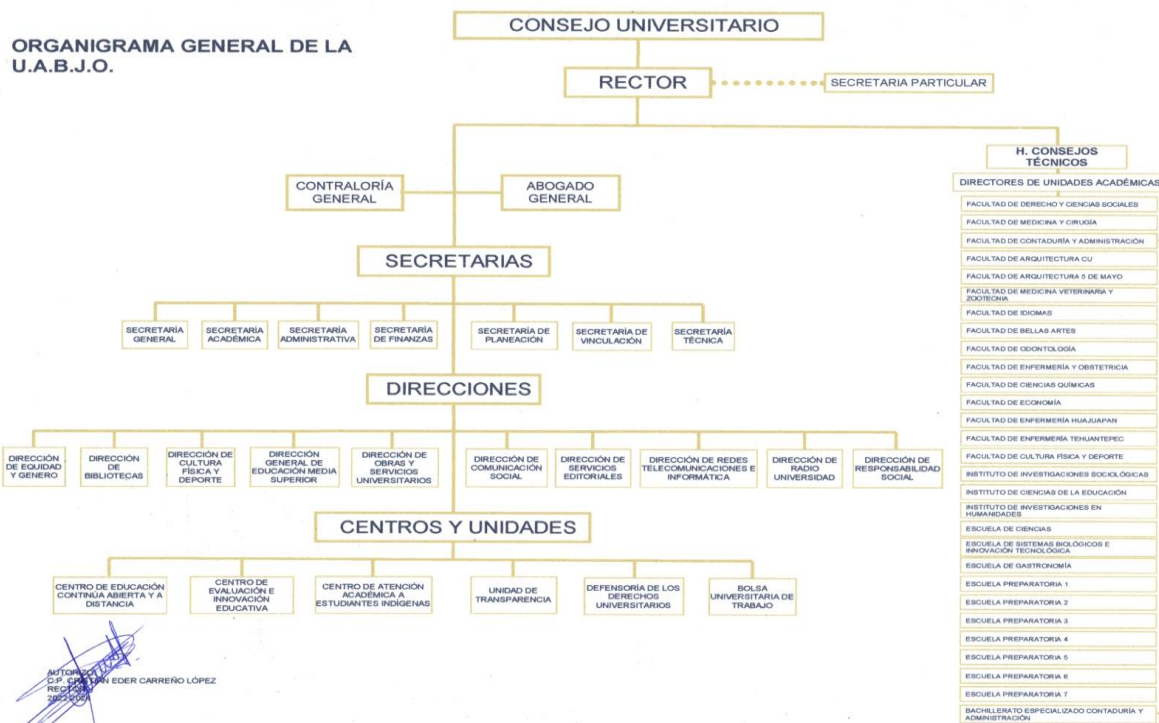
ORGANIGRAMA GENERAL DE LA U.A.B.J.O.

CONSEJO UNIVERSITARIO

RECTOR

SECRETARIA PARTICULAR

H. CONSEJOS TÉCNICOS

DIRECTORES DE UNIDADES ACADÉMICAS

FACULTAD DE DERECHO Y CIENCIAS SOCIALES
FACULTAD DE MEDICINA Y CIRUGÍA
FACULTAD DE CONTADURÍA Y ADMINISTRACIÓN
FACULTAD DE ARQUITECTURA CU
FACULTAD DE ARQUITECTURA 5 DE MAYO
FACULTAD DE MEDICINA VETERINARIA Y ZOOTECNIA
FACULTAD DE IDIOMAS
FACULTAD DE BELLAS ARTES
FACULTAD DE ODONTOLOGÍA
FACULTAD DE ENFERMERÍA Y OBSTETRICIA
FACULTAD DE CIENCIAS QUÍMICAS
FACULTAD DE ECONOMÍA
FACULTAD DE ENFERMERÍA HUAJUAPAN
FACULTAD DE ENFERMERÍA TEHUANTEPEC
FACULTAD DE CULTURA FÍSICA Y DEPORTE
INSTITUTO DE INVESTIGACIONES SOCIOLÓGICAS
INSTITUTO DE CIENCIAS DE LA EDUCACIÓN
INSTITUTO DE INVESTIGACIONES EN HUMANIDADES
ESCUELA DE CIENCIAS
ESCUELA DE SISTEMAS BIOLÓGICOS E INNOVACIÓN TECNOLÓGICA
ESCUELA DE GASTRONOMÍA
ESCUELA PREPARATORIA 1
ESCUELA PREPARATORIA 2
ESCUELA PREPARATORIA 3
ESCUELA PREPARATORIA 4
ESCUELA PREPARATORIA 5
ESCUELA PREPARATORIA 6
ESCUELA PREPARATORIA 7
BACHILLERATO ESPECIALIZADO CONTADURÍA Y ADMINISTRACIÓN

CONTRALORÍA GENERAL

ABOGADO GENERAL

SECRETARIAS

SECRETARÍA GENERAL
SECRETARÍA ACADÉMICA
SECRETARÍA ADMINISTRATIVA
SECRETARÍA DE FINANZAS
SECRETARÍA DE PLANEACIÓN
SECRETARÍA DE VINCULACIÓN
SECRETARÍA TÉCNICA

DIRECCIONES

DIRECCIÓN DE EQUIDAD Y GENERO
DIRECCIÓN DE BIBLIOTECAS
DIRECCIÓN DE CULTURA FÍSICA Y DEPORTE
DIRECCIÓN GENERAL DE EDUCACIÓN MEDIA SUPERIOR
DIRECCIÓN DE OBRAS Y SERVICIOS UNIVERSITARIOS
DIRECCIÓN DE COMUNICACIÓN SOCIAL
DIRECCIÓN DE SERVICIOS EDITORIALES
DIRECCIÓN DE REDES TELECOMUNICACIONES E INFORMÁTICA
DIRECCIÓN DE RADIO UNIVERSIDAD
DIRECCIÓN DE RESPONSABILIDAD SOCIAL

CENTROS Y UNIDADES

CENTRO DE EDUCACIÓN CONTINUA ABIERTA Y A DISTANCIA
CENTRO DE EVALUACIÓN E INNOVACIÓN EDUCATIVA
CENTRO DE ATENCIÓN ACADÉMICA A ESTUDIANTES INDÍGENAS
UNIDAD DE TRANSPARENCIA
DEFENSORÍA DE LOS DERECHOS UNIVERSITARIOS
BOLSA UNIVERSITARIA DE TRABAJO

AUTORIZÓ
C.P. CRISTIAN EDER CARREÑO LÓPEZ
RECTOR
2022-20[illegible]